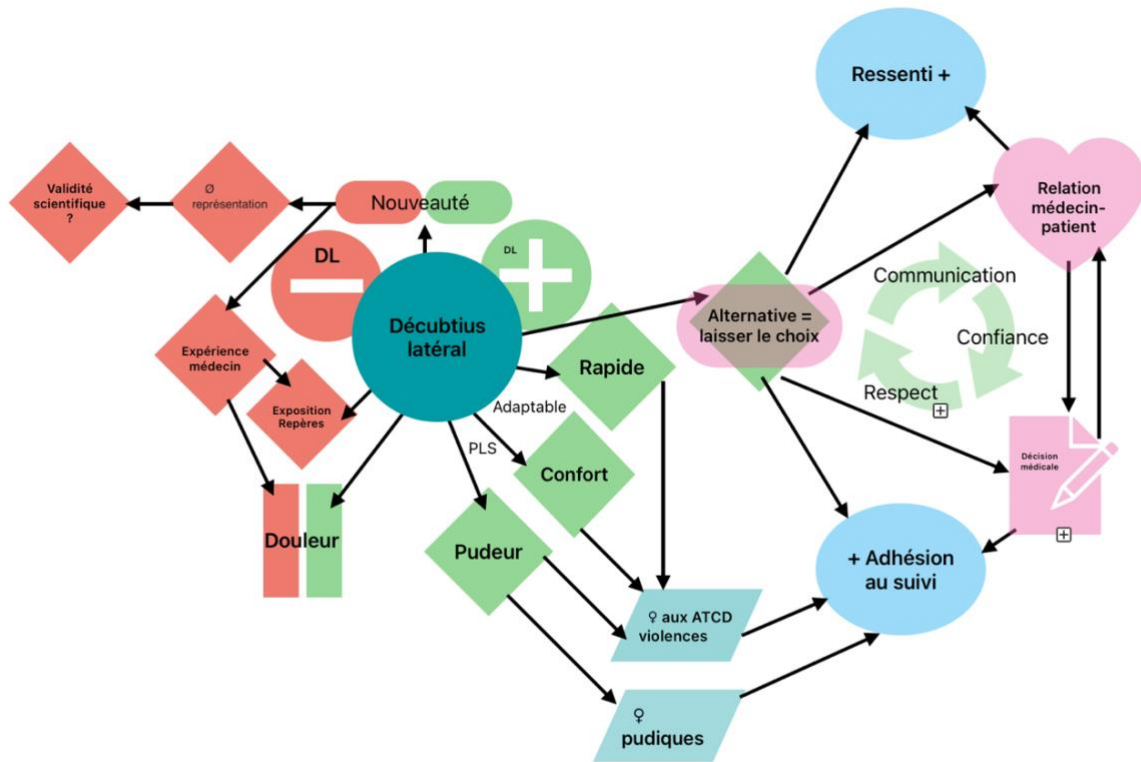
Validité scientifique ?

Ø représentation

Nouveauté

DL

DL

Décubtius latéral

Expérience médecin

Exposition Repères

Douleur

Rapide

Adaptable

PLS

Confort

Pudeur

♀ aux ATCD violences

♀ pudiques

Alternative = laisser le choix

Ressenti +

Relation médecin-patient

Communication

Confiance

Respect

Décision médicale

+ Adhésion au suivi